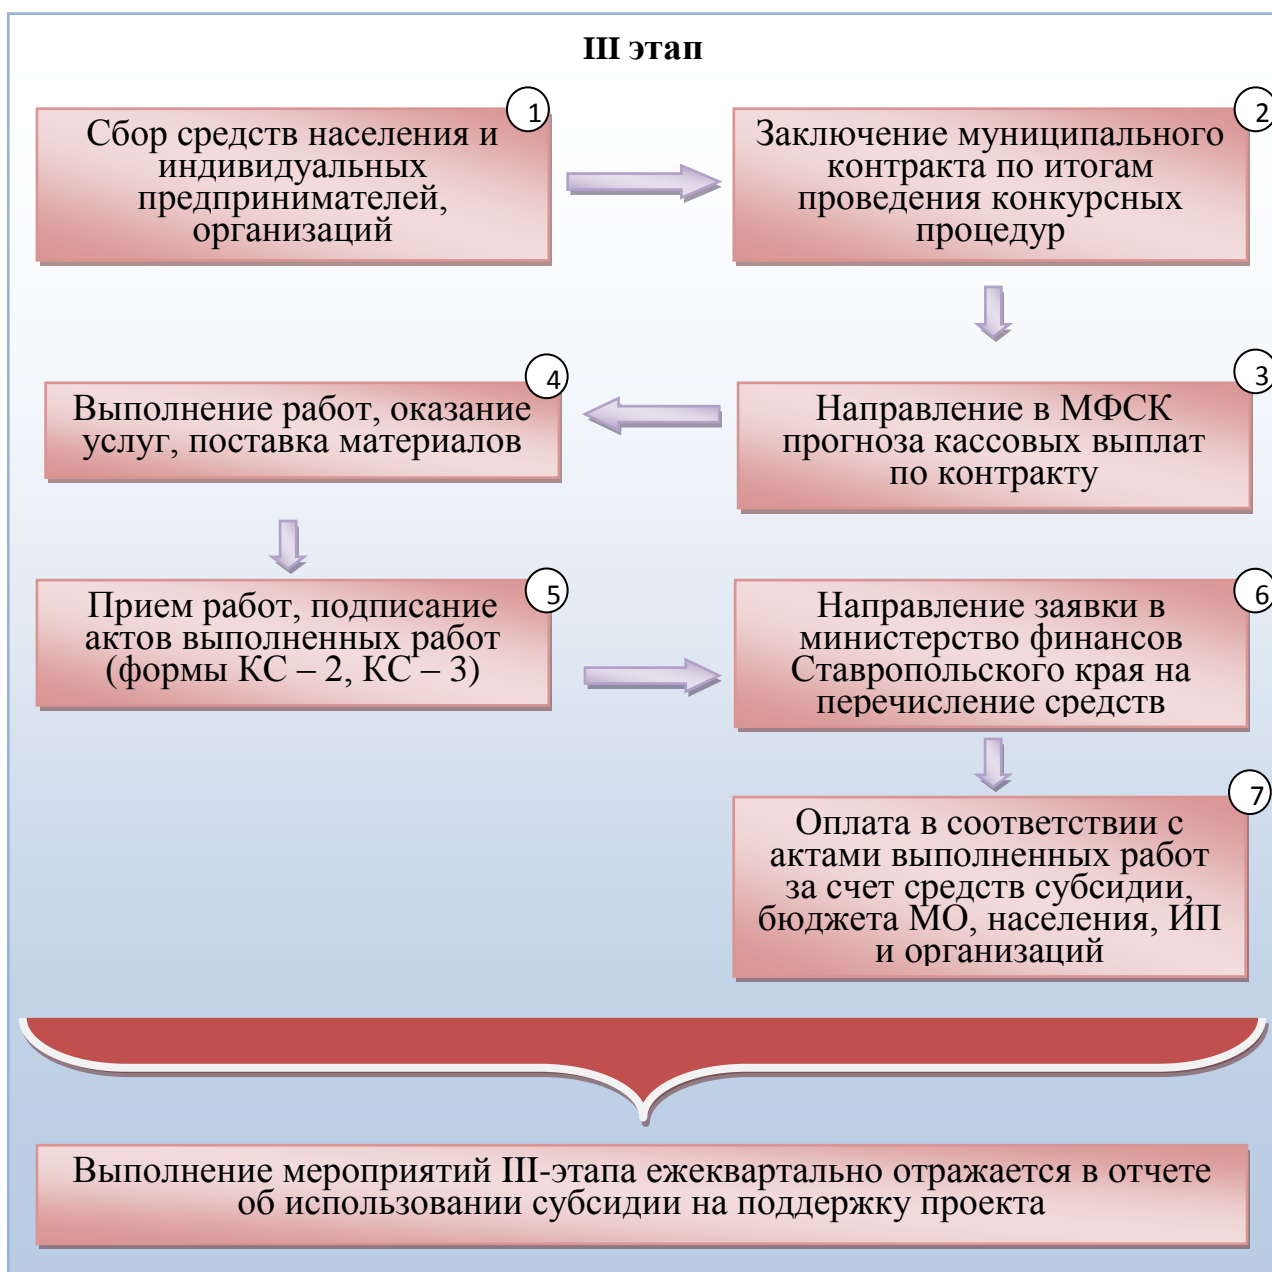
III этап

1
Сбор средств населения и индивидуальных предпринимателей, организаций

2
Заключение муниципального контракта по итогам проведения конкурсных процедур

3
Направление в МФСК прогноза кассовых выплат по контракту

4
Выполнение работ, оказание услуг, поставка материалов

5
Прием работ, подписание актов выполненных работ (формы КС – 2, КС – 3)

6
Направление заявки в министерство финансов Ставропольского края на перечисление средств

7
Оплата в соответствии с актами выполненных работ за счет средств субсидии, бюджета МО, населения, ИП и организаций

Выполнение мероприятий III-этапа ежеквартально отражается в отчете об использовании субсидии на поддержку проекта